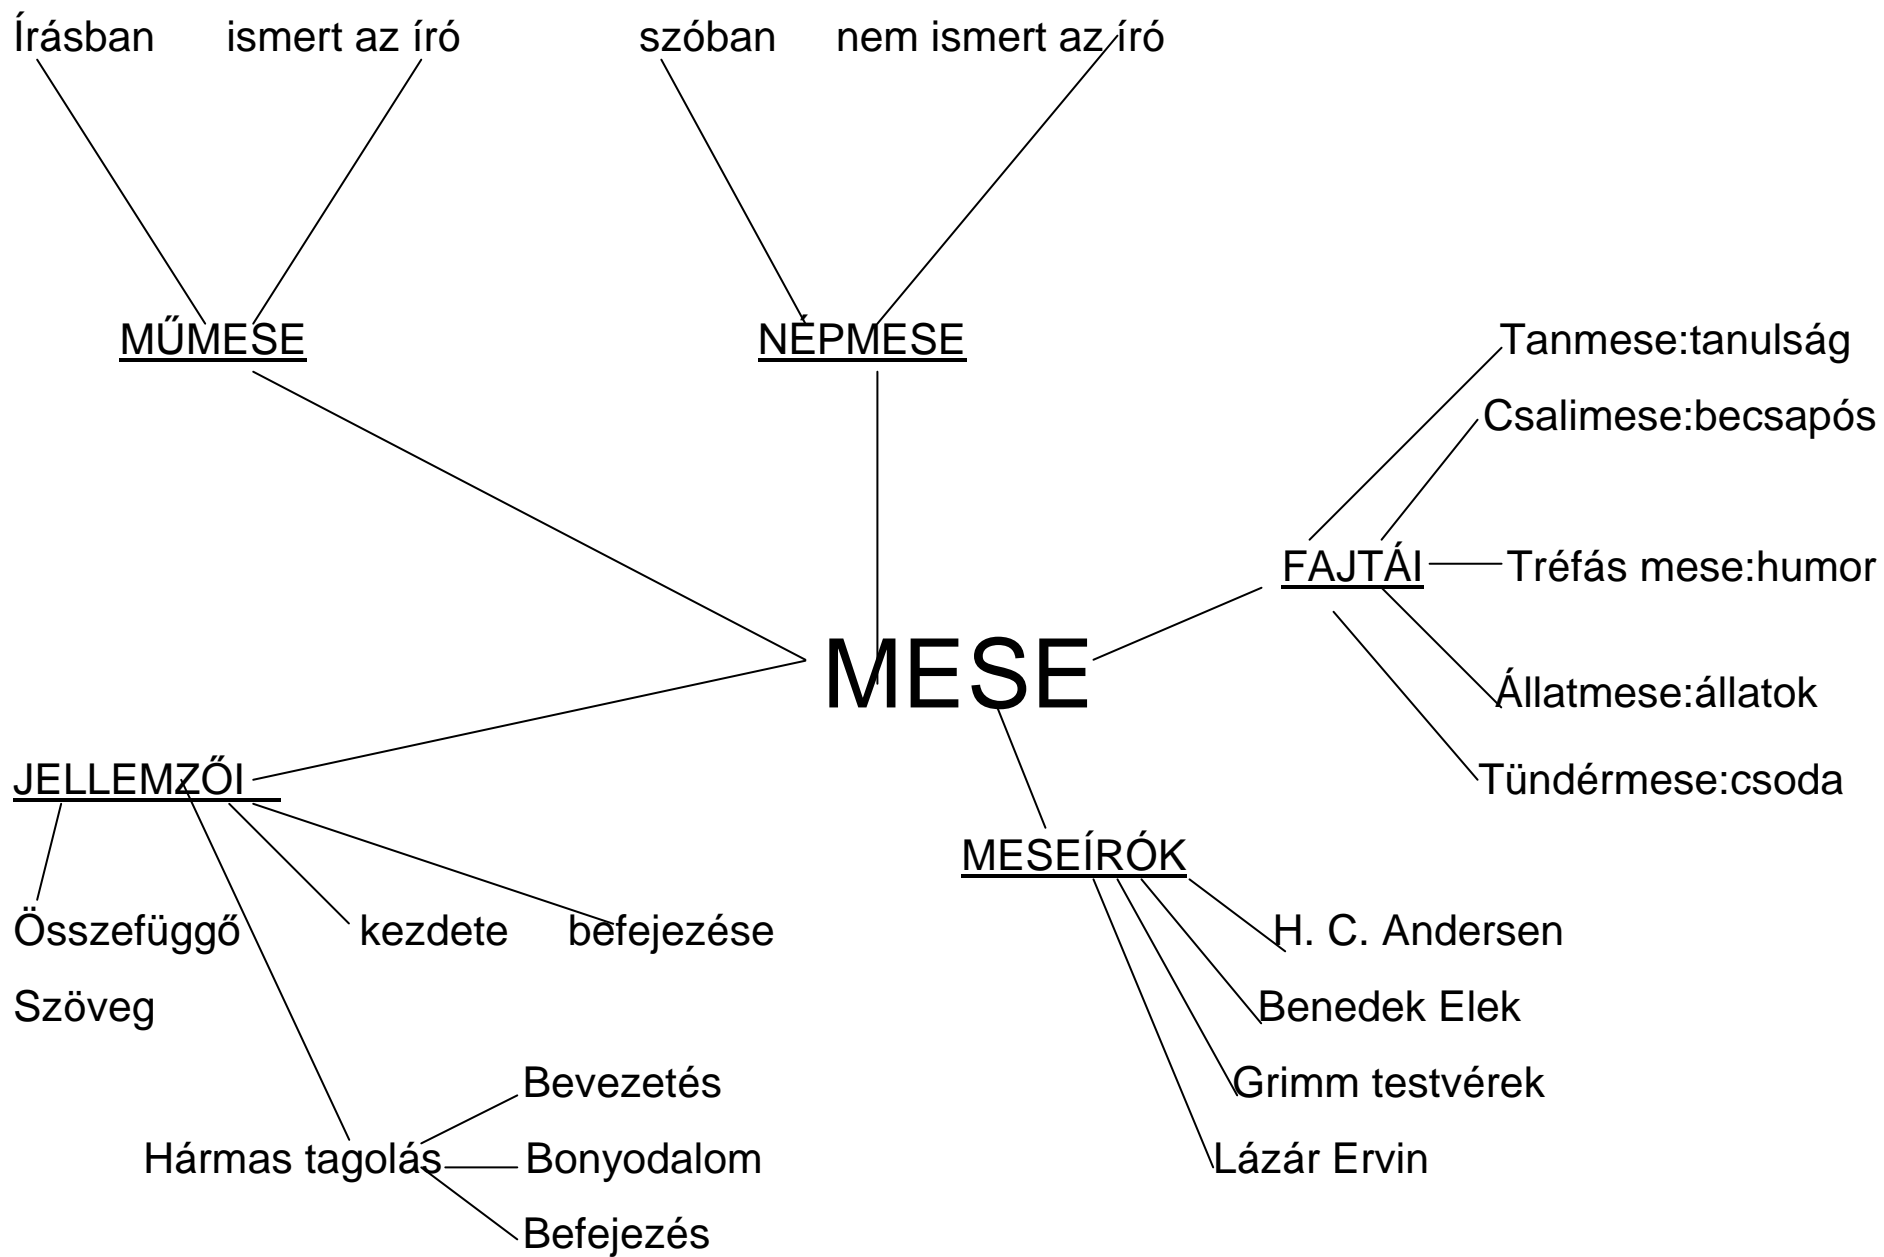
Írásban ismert az író szóban nem ismert az író

MŰMESE NÉPMESE

Tanmese:tanulság

Csalimese:becsapós

FAJTÁI Tréfás mese:humor

MESE

Állatmese:állatok

JELLEMZŐI

Tündérmese:csoda

MESEÍRÓK

Összefüggő kezdete befejezése

H. C. Andersen

Szöveg

Benedek Elek

Bevezetés

Grimm testvérek

Hármas tagolás Bonyodalom

Lázár Ervin

Befejezés